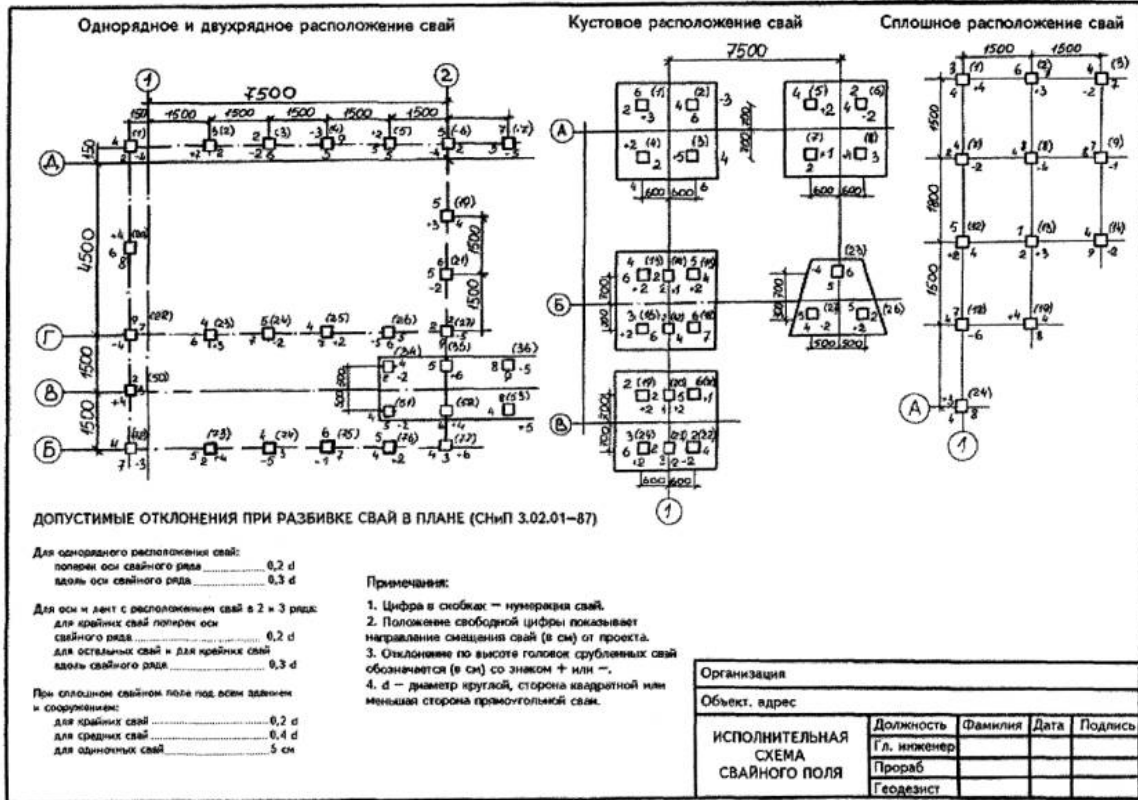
Однорядное и двухрядное расположение свай

Кустовое расположение свай

Сплошное расположение свай

7500
1 2
150 1500 1500 1500 1500 1500
Д
150
4500
Г
В
Б
1500
1500
(1) (2) (3) (4) (5) (6) (7) (10) (19) (21) (22) (23) (24) (25) (26) (27) (33) (34) (35) (36) (50) (51) (52) (53) (73) (74) (75) (76) (77)

7500
А
Б
В
600 600
500 500
1

1500 1500
1500
1800
1500
А
1
(1) (2) (3) (8) (9) (12) (13) (14) (18) (19) (24)

ДОПУСТИМЫЕ ОТКЛОНЕНИЯ ПРИ РАЗБИВКЕ СВАЙ В ПЛАНЕ (СНиП 3.02.01–87)

Для однорядного расположения свай:
поперек оси свайного ряда .......... 0,2 d
вдоль оси свайного ряда .......... 0,3 d

Для оси и лент с расположением свай в 2 и 3 ряда:
для крайних свай поперек оси свайного ряда .......... 0,2 d
для остальных свай и для крайних свай вдоль свайного ряда .......... 0,3 d

При сплошном свайном поле под всем зданием и сооружением:
для крайних свай .......... 0,2 d
для средних свай .......... 0,4 d
для одиночных свай .......... 5 см

Примечания:
1. Цифра в скобках — нумерация свай.
2. Положение свободной цифры показывает направление смещения свай (в см) от проекта.
3. Отклонение по высоте головок срубленных свай обозначается (в см) со знаком + или −.
4. d — диаметр круглой, сторона квадратной или меньшая сторона прямоугольной сваи.

| Организация | | | | |
|---|---|---|---|---|
| Объект, адрес | | | | |
| ИСПОЛНИТЕЛЬНАЯ СХЕМА СВАЙНОГО ПОЛЯ | Должность | Фамилия | Дата | Подпись |
| | Гл. инженер | | | |
| | Прораб | | | |
| | Геодезист | | | |